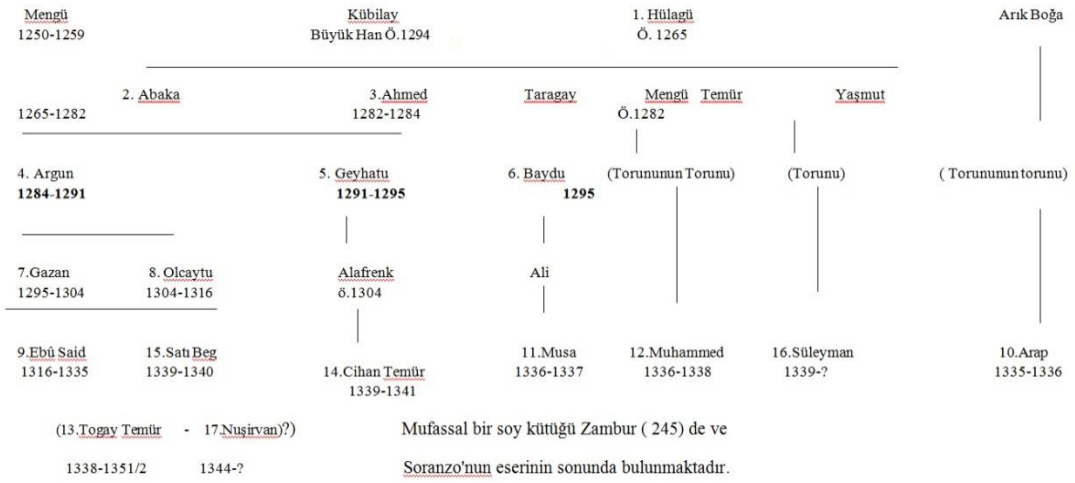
Mengü
1250-1259

Kübilay
Büyük Han Ö.1294

1. Hülagü
Ö. 1265

Arık Boğa

2. Abaka
1265-1282

3.Ahmed
1282-1284

Taragay

Mengü Temür
Ö.1282

Yaşmut

4. Argun
1284-1291

5. Geyhatu
1291-1295

6. Baydu
1295

(Torununun Torunu)

(Torunu)

( Torununun torunu)

7.Gazan
1295-1304

8. Olcaytu
1304-1316

Alafrenk
ö.1304

Ali

9.Ebû Said
1316-1335

15.Satı Beg
1339-1340

14.Cihan Temür
1339-1341

11.Musa
1336-1337

12.Muhammed
1336-1338

16.Süleyman
1339-?

10.Arap
1335-1336

(13.Togay Temür - 17.Nuşirvan)?)
1338-1351/2 1344-?

Mufassal bir soy kütüğü Zambur ( 245) de ve Soranzo'nun eserinin sonunda bulunmaktadır.